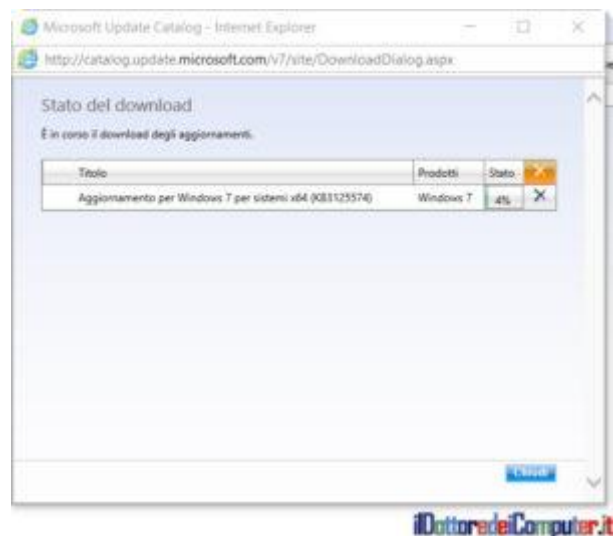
Microsoft Update Catalog - Internet Explorer

http://catalog.update.microsoft.com/v7/site/DownloadDialog.aspx

Stato del download

È in corso il download degli aggiornamenti.

| Titolo | Prodotti | Stato | |
|---|---|---|---|
| Aggiornamento per Windows 7 per sistemi x64 (KB3125574) | Windows 7 | 4% | X |

Chiudi

iDottoredeiComputer.it